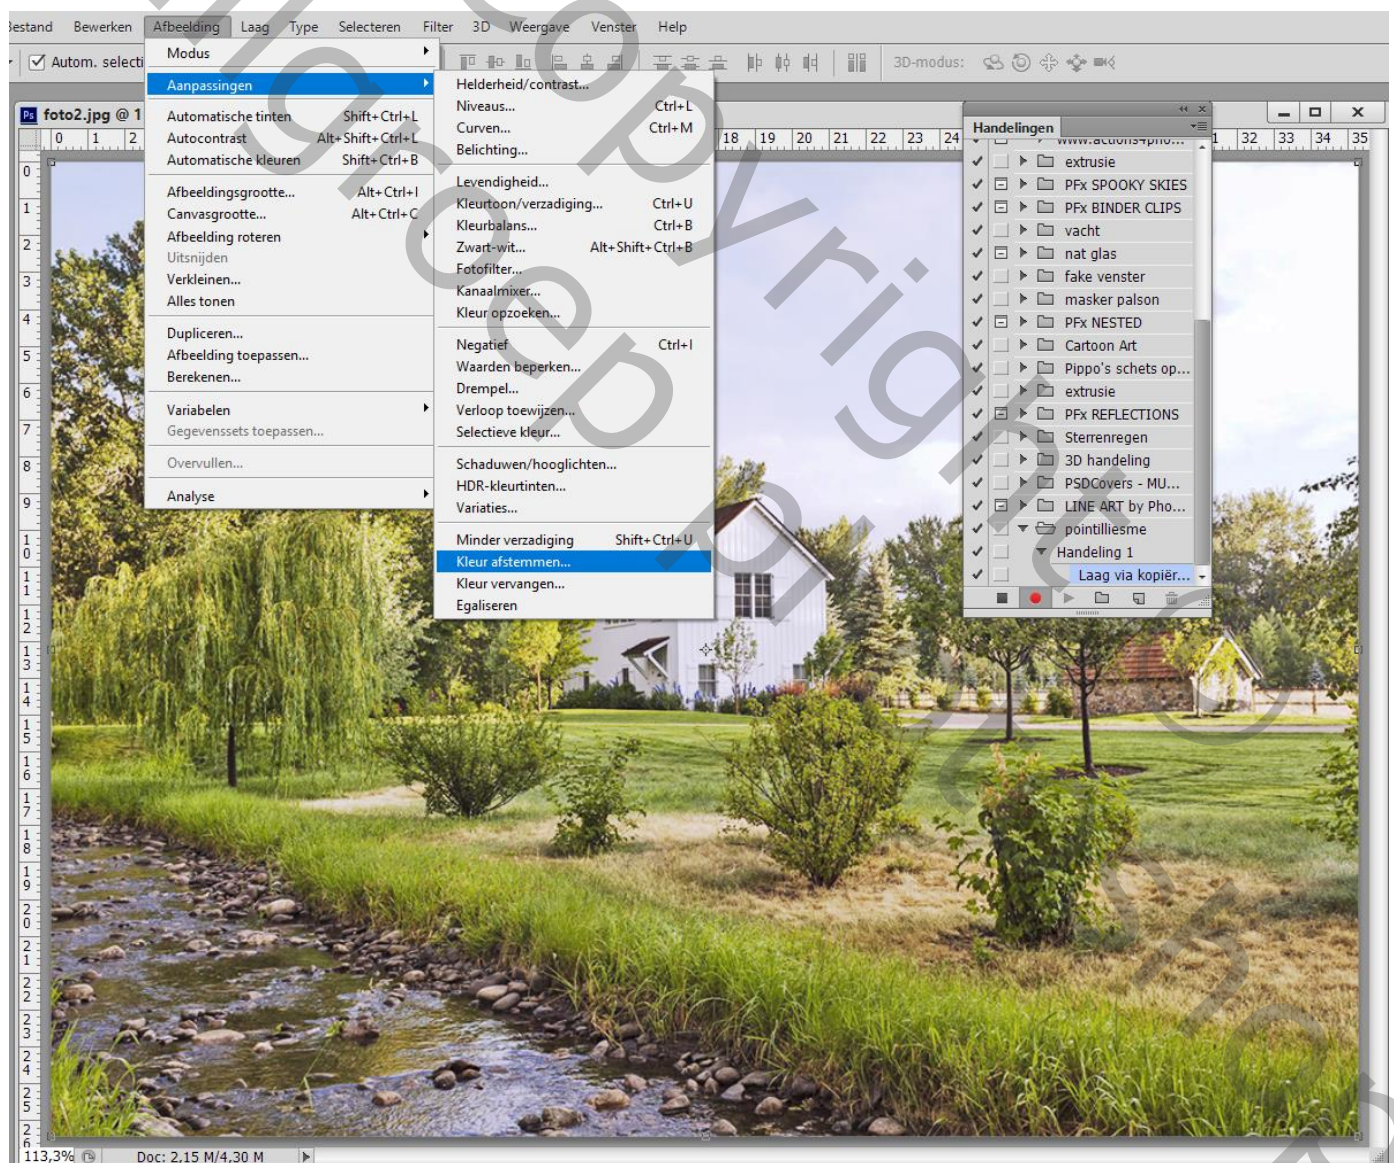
Bestand Bewerken Afbeelding Laag Type Selecteren Filter 3D Weergave Venster Help

Autom. selecti

3D-modus:

foto2.jpg @ 1

Modus
Aanpassingen
Automatische tinten Shift+Ctrl+L
Autocontrast Alt+Shift+Ctrl+L
Automatische kleuren Shift+Ctrl+B
Afbeeldingsgrootte... Alt+Ctrl+I
Canvasgrootte... Alt+Ctrl+C
Afbeelding roteren
Uitsnijden
Verkleinen...
Alles tonen
Dupliceren...
Afbeelding toepassen...
Berekenen...
Variabelen
Gegevenssets toepassen...
Overvullen...
Analyse

Helderheid/contrast...
Niveaus... Ctrl+L
Curven... Ctrl+M
Belichting...
Levendigheid...
Kleurtoon/verzadiging... Ctrl+U
Kleurbalans... Ctrl+B
Zwart-wit... Alt+Shift+Ctrl+B
Fotofilter...
Kanaalmixer...
Kleur opzoeken...
Negatief Ctrl+I
Waarden beperken...
Drempel...
Verloop toewijzen...
Selectieve kleur...
Schaduwen/hooglichten...
HDR-kleurtinten...
Variaties...
Minder verzadiging Shift+Ctrl+U
Kleur afstemmen...
Kleur vervangen...
Egaliseren

Handelingen
www.actions4pho...
extrusie
PFx SPOOKY SKIES
PFx BINDER CLIPS
vacht
nat glas
fake venster
masker palson
PFx NESTED
Cartoon Art
Pippo's schets op...
extrusie
PFx REFLECTIONS
Sterrenregen
3D handeling
PSDCovers - MU...
LINE ART by Pho...
pointilliesme
Handeling 1
Laag via kopiër...

0 1 2 18 19 20 21 22 23 24 1 32 33 34 35

113,3% Doc: 2,15 M/4,30 M

fotogroep copyright